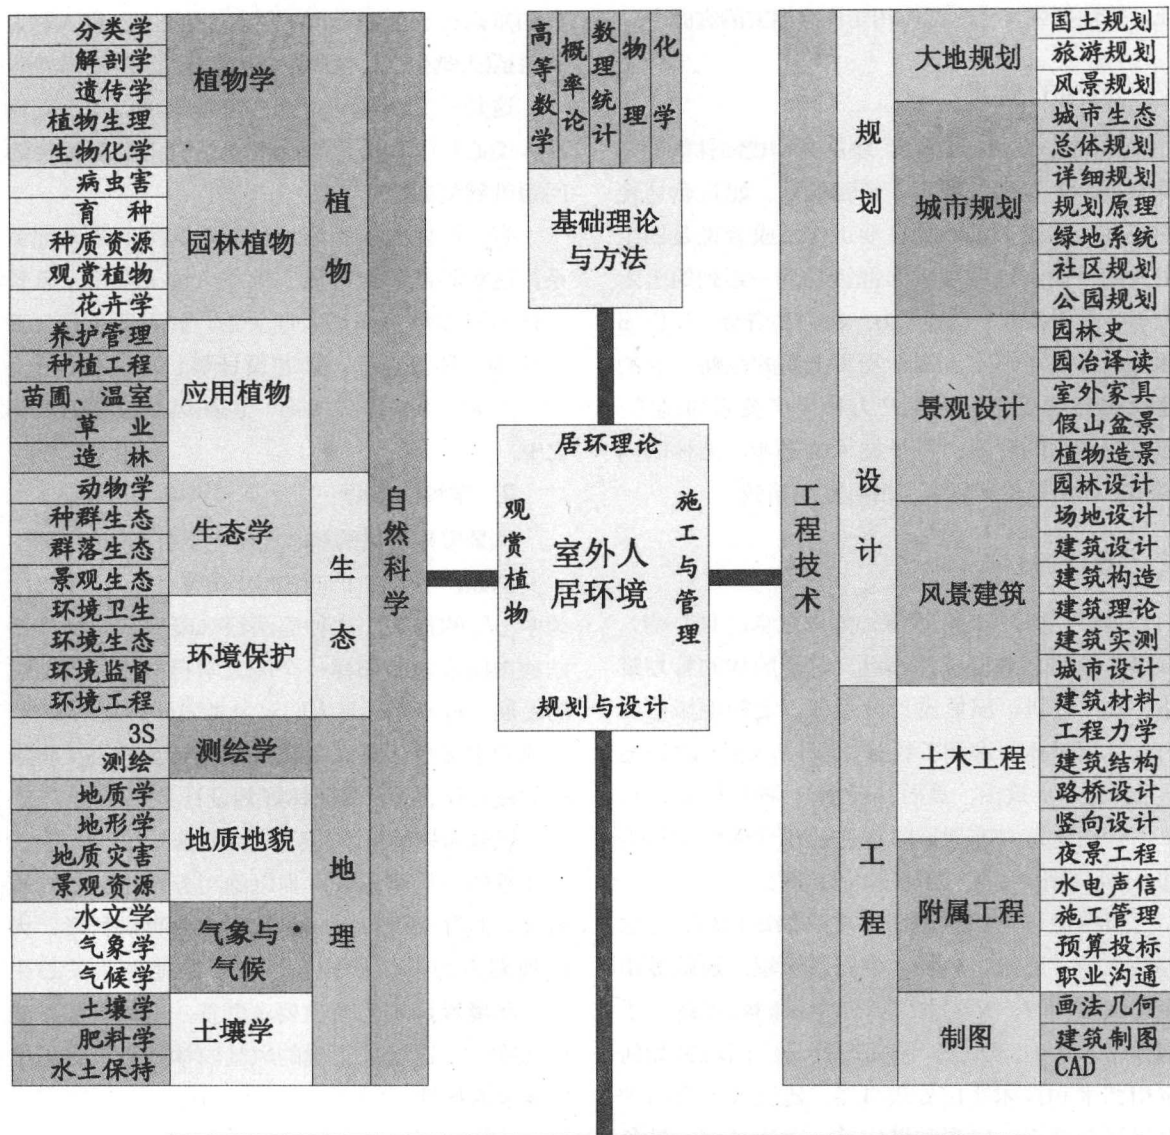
分类学
解剖学
遗传学
植物生理
生物化学
植物学

病虫害
育种
种质资源
观赏植物
花卉学
园林植物

养护管理
种植工程
苗圃、温室
草业
造林
应用植物

植物

动物学
种群生态
群落生态
景观生态
生态学

环境卫生
环境生态
环境监督
环境工程
环境保护

生态

3S
测绘
测绘学

地质学
地形学
地质灾害
景观资源
地质地貌

水文学
气象学
气候学
气象与气候

土壤学
肥料学
水土保持
土壤学

地理

自然科学

高等数学
概率论
数理统计
物理
化学
基础理论与方法

居环理论
观赏植物
室外人居环境
施工与管理
规划与设计

工程技术

规划
大地规划
国土规划
旅游规划
风景规划

城市规划
城市生态
总体规划
详细规划
规划原理
绿地系统
社区规划
公园规划

设计
景观设计
园林史
园冶译读
室外家具
假山盆景
植物造景
园林设计

风景建筑
场地设计
建筑设计
建筑构造
建筑理论
建筑实测
城市设计

工程
土木工程
建筑材料
工程力学
建筑结构
路桥设计
竖向设计

附属工程
夜景工程
水电声信
施工管理
预算投标
职业沟通

制图
画法几何
建筑制图
CAD